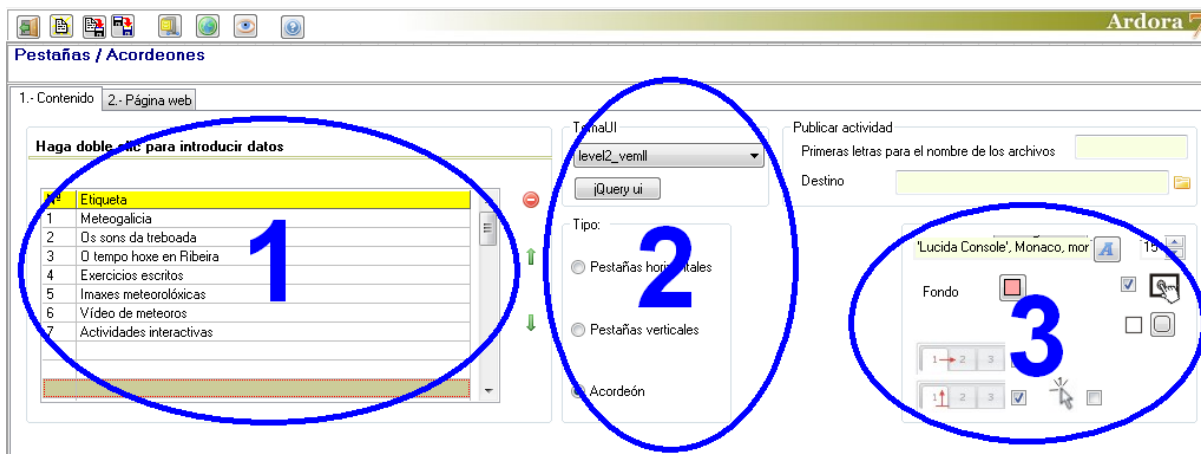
Ardora

Pestañas / Acordeones

1.- Contenido | 2.- Página web

Haga doble clic para introducir datos

| Nº | Etiqueta |
|---|---|
| 1 | Meteogalicia |
| 2 | Os sons da treboada |
| 3 | O tempo hoxe en Ribeira |
| 4 | Exercicios escritos |
| 5 | Imaxes meteorolóxicas |
| 6 | Vídeo de meteoros |
| 7 | Actividades interactivas |

1

TemaUI
level2_vemll
jQuery ui

Tipo:
Pestañas horizontales
Pestañas verticales
Acordeón

2

Publicar actividad
Primeras letras para el nombre de los archivos
Destino

'Lucida Console', Monaco, mor
15
Fondo
1 2 3
1 2 3

3